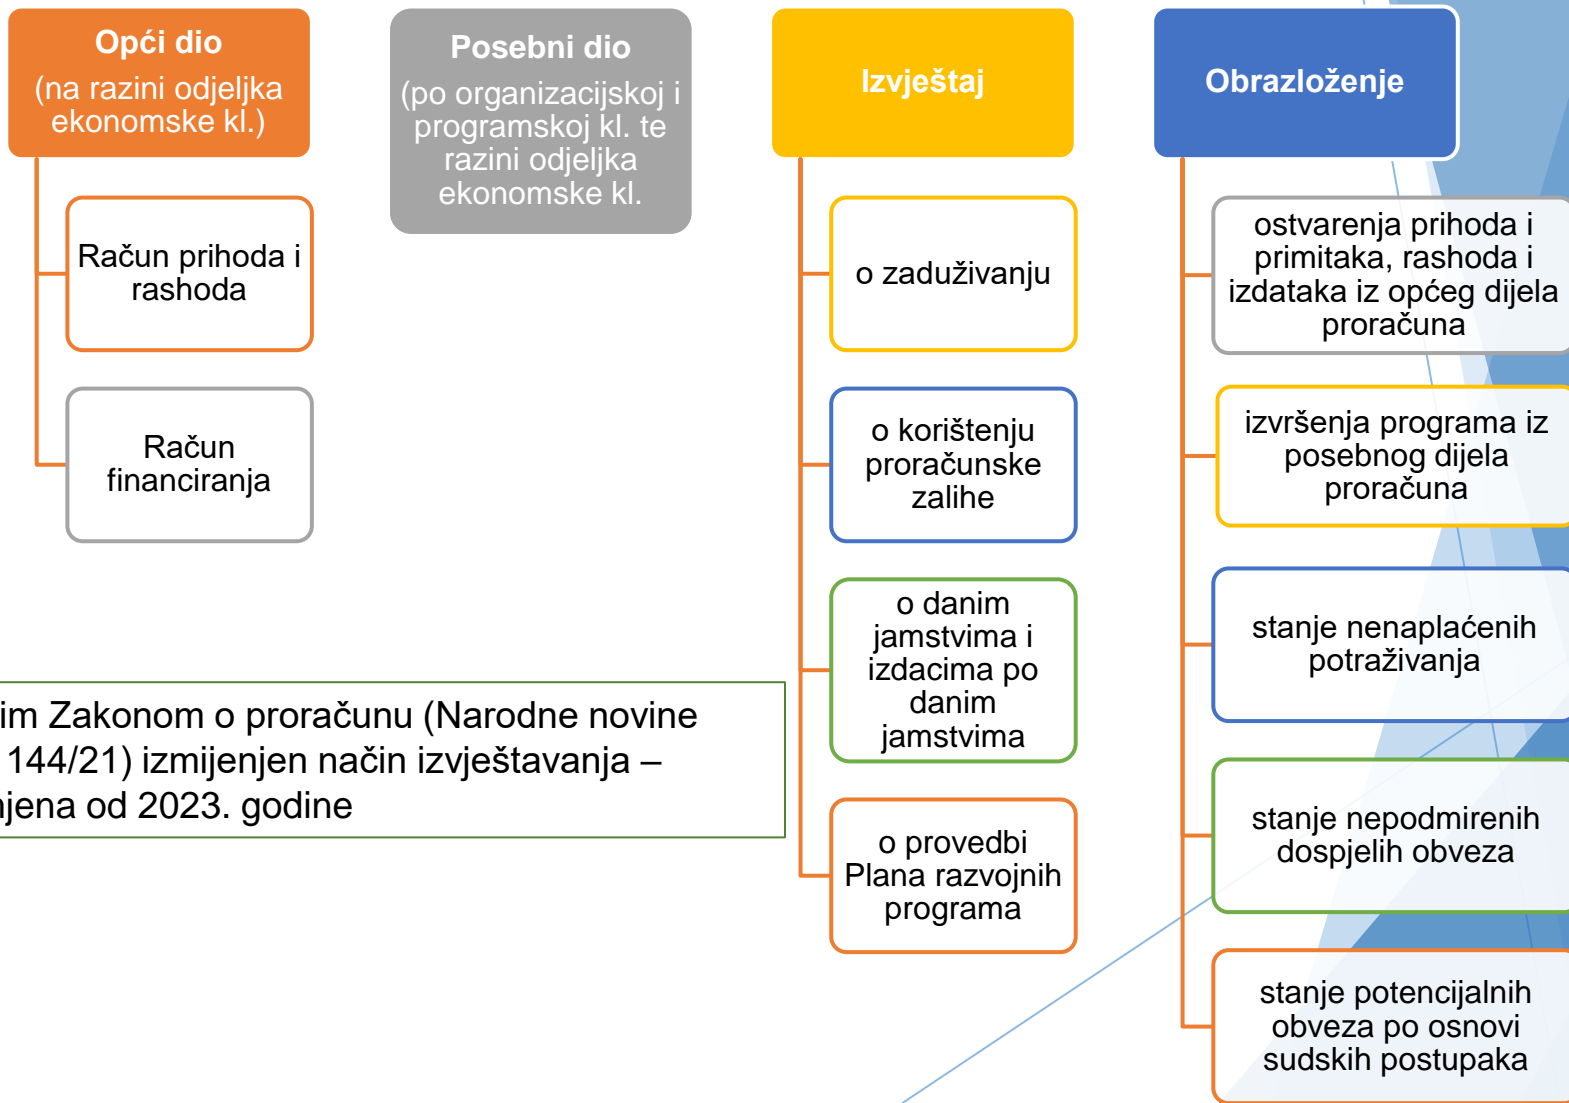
Opći dio
(na razini odjeljka ekonomske kl.)

Račun prihoda i rashoda

Račun financiranja

Posebni dio
(po organizacijskoj i programskoj kl. te razini odjeljka ekonomske kl.)

Izvještaj

o zaduživanju

o korištenju proračunske zalihe

o danim jamstvima i izdacima po danim jamstvima

o provedbi Plana razvojnih programa

Obrazloženje

ostvarenja prihoda i primitaka, rashoda i izdataka iz općeg dijela proračuna

izvršenja programa iz posebnog dijela proračuna

stanje nenaplaćenih potraživanja

stanje nepodmirenih dospjelih obveza

stanje potencijalnih obveza po osnovi sudskih postupaka

im Zakonom o proračunu (Narodne novine 144/21) izmijenjen način izvještavanja – jena od 2023. godine